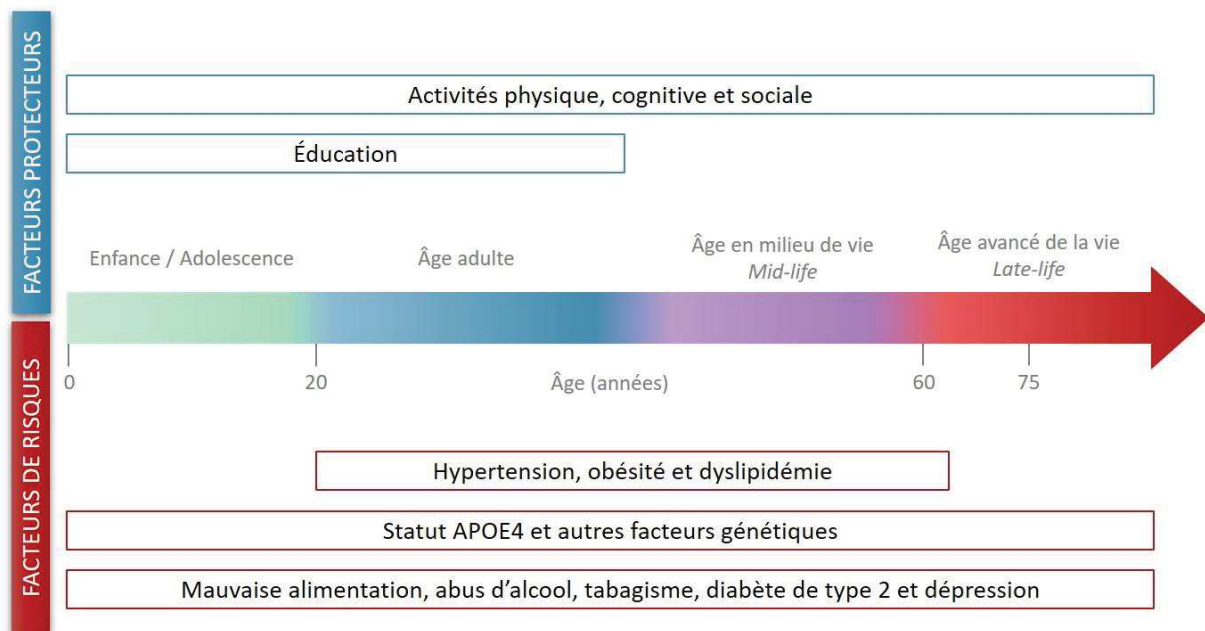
FACTEURS PROTECTEURS

Activités physique, cognitive et sociale

Éducation

Enfance / Adolescence

Âge adulte

Âge en milieu de vie
*Mid-life*

Âge avancé de la vie
*Late-life*

0

20

Âge (années)

60

75

FACTEURS DE RISQUES

Hypertension, obésité et dyslipidémie

Statut APOE4 et autres facteurs génétiques

Mauvaise alimentation, abus d'alcool, tabagisme, diabète de type 2 et dépression